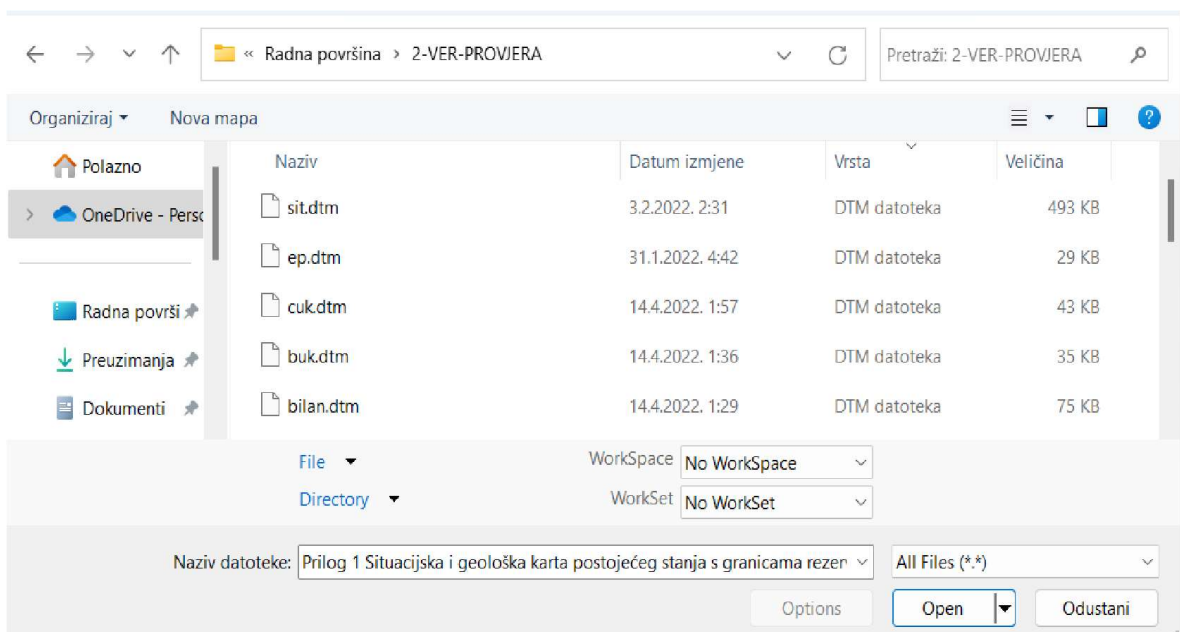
« Radna površina › 2-VER-PROVJERA

Pretraži: 2-VER-PROVJERA

Organiziraj ▾ Nova mapa

Polazno
OneDrive - Perso
Radna površi
Preuzimanja
Dokumenti

| Naziv | Datum izmjene | Vrsta | Veličina |
|---|---|---|---|
| sit.dtm | 3.2.2022. 2:31 | DTM datoteka | 493 KB |
| ep.dtm | 31.1.2022. 4:42 | DTM datoteka | 29 KB |
| cuk.dtm | 14.4.2022. 1:57 | DTM datoteka | 43 KB |
| buk.dtm | 14.4.2022. 1:36 | DTM datoteka | 35 KB |
| bilan.dtm | 14.4.2022. 1:29 | DTM datoteka | 75 KB |

File
Directory
WorkSpace No WorkSpace
WorkSet No WorkSet

Naziv datoteke: Prilog 1 Situacijska i geološka karta postojećeg stanja s granicama rezer
All Files (*.*)

Options
Open
Odustani